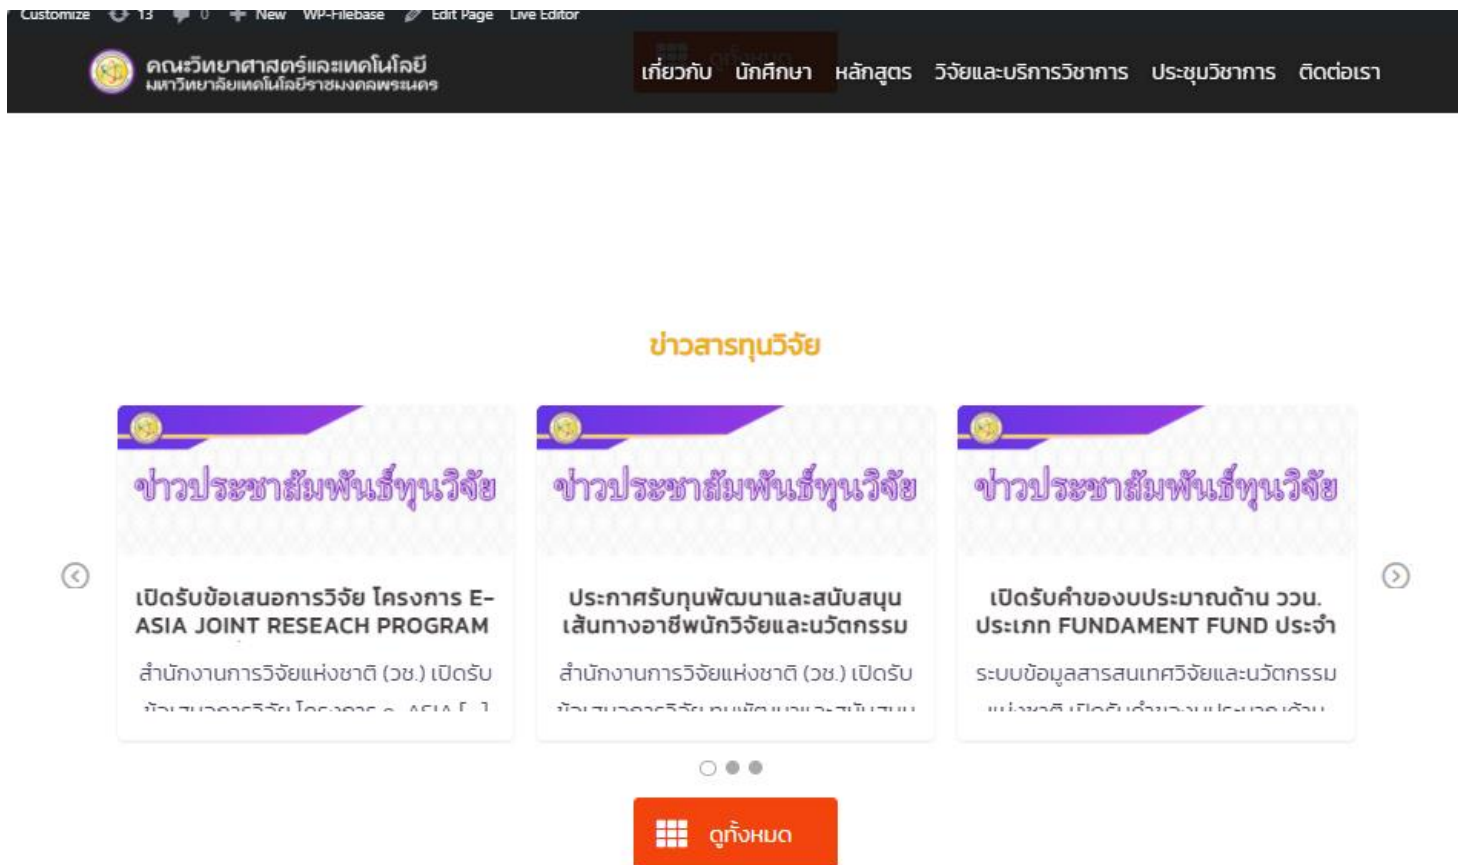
Customize 13 0 New WP-Filebase Edit Page Live Editor

คณะวิทยาศาสตร์และเทคโนโลยี
มหาวิทยาลัยเทคโนโลยีราชมงคลพระนคร

เกี่ยวกับ นักศึกษา หลักสูตร วิจัยและบริการวิชาการ ประชุมวิชาการ ติดต่อเรา

ข่าวสารทุนวิจัย

ข่าวประชาสัมพันธ์ทุนวิจัย

เปิดรับข้อเสนอการวิจัย โครงการ E-ASIA JOINT RESEACH PROGRAM

สำนักงานการวิจัยแห่งชาติ (วช.) เปิดรับ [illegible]

ข่าวประชาสัมพันธ์ทุนวิจัย

ประกาศรับทุนพัฒนาและสนับสนุนเส้นทางอาชีพนักวิจัยและนวัตกรรม

สำนักงานการวิจัยแห่งชาติ (วช.) เปิดรับ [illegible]

ข่าวประชาสัมพันธ์ทุนวิจัย

เปิดรับคำของบประมาณด้าน ววน. ประเภท FUNDAMENT FUND ประจำ

ระบบข้อมูลสารสนเทศวิจัยและนวัตกรรม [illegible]

ดูทั้งหมด